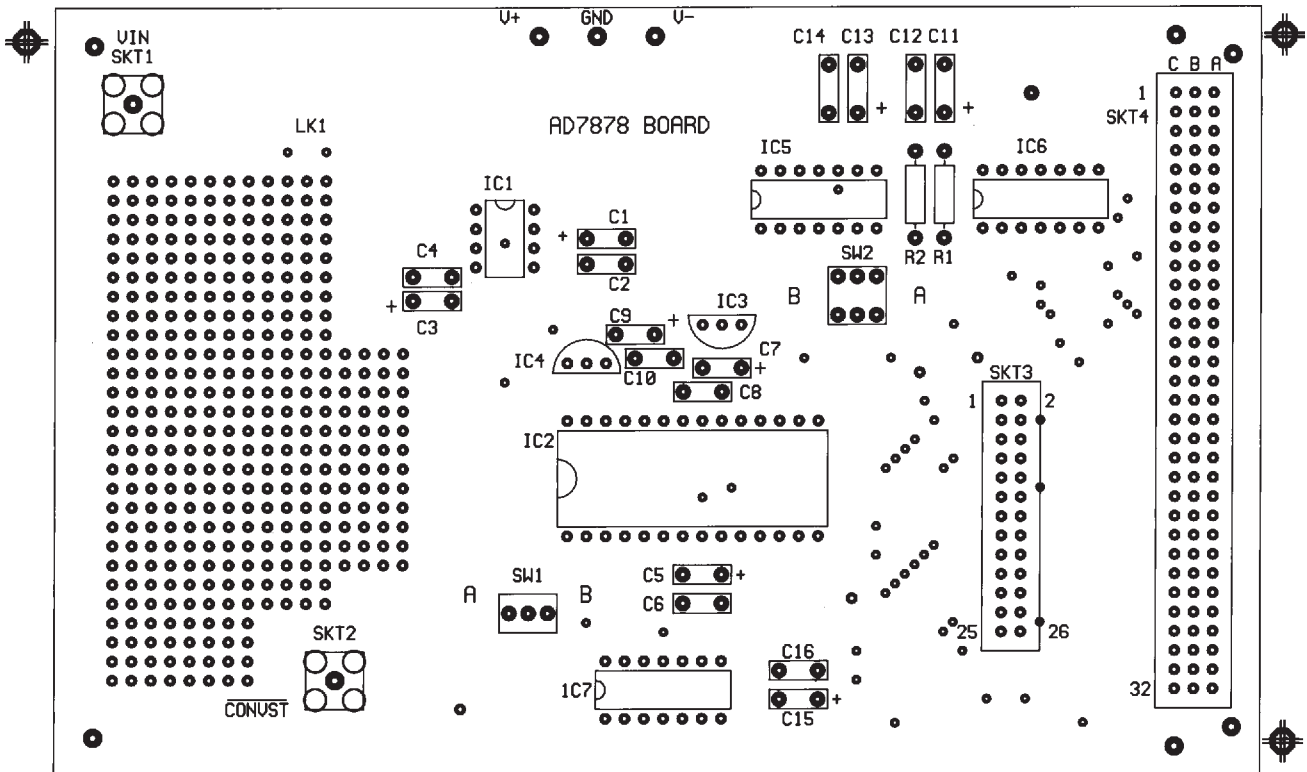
VIN
SKT1

V+ GND V-

C14 C13 C12 C11
+ +

C B A
1
SKT4

AD7878 BOARD

LK1

IC5 IC6

IC1

C1
+
C2

C4

+
C3

R2 R1

SW2
B A

C9
+
IC3

IC4
C10
C7
+
C8

SKT3
1 2

IC2

25 26

32

A
SW1
B

C5 +
C6

SKT2

$\overline{CONVST}$

C16
1C7
+
C15